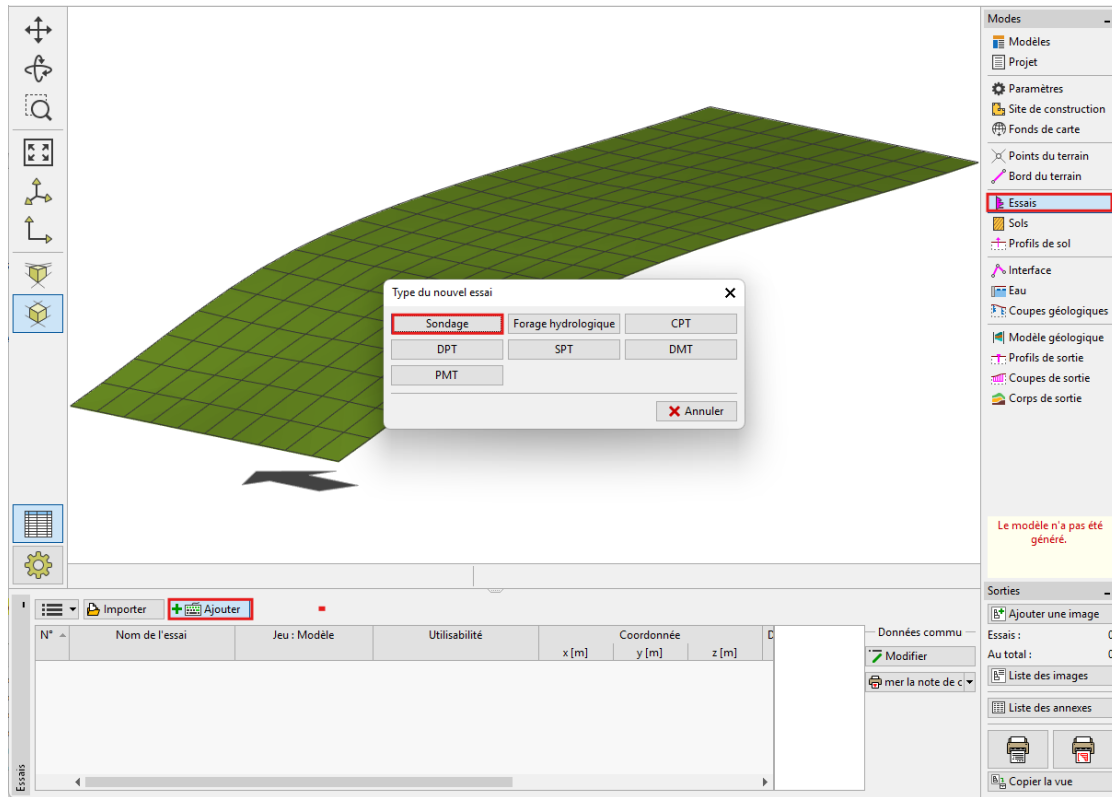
Type du nouvel essai

| Sondage | Forage hydrologique | CPT |
|---|---|---|
| DPT | SPT | DMT |
| PMT | | |

Annuler

Modes
Modèles
Projet
Paramètres
Site de construction
Fonds de carte
Points du terrain
Bord du terrain
Essais
Sols
Profils de sol
Interface
Eau
Coupes géologiques
Modèle géologique
Profils de sortie
Coupes de sortie
Corps de sortie

Le modèle n'a pas été généré.

Importer
Ajouter

| N° | Nom de l'essai | Jeu : Modèle | Utilisabilité | Coordonnée x [m] | y [m] | z [m] | D |
|---|---|---|---|---|---|---|---|

Données commu
Modifier
mer la note de c

Essais

Sorties
Ajouter une image
Essais : 0
Au total : 0
Liste des images
Liste des annexes
Copier la vue